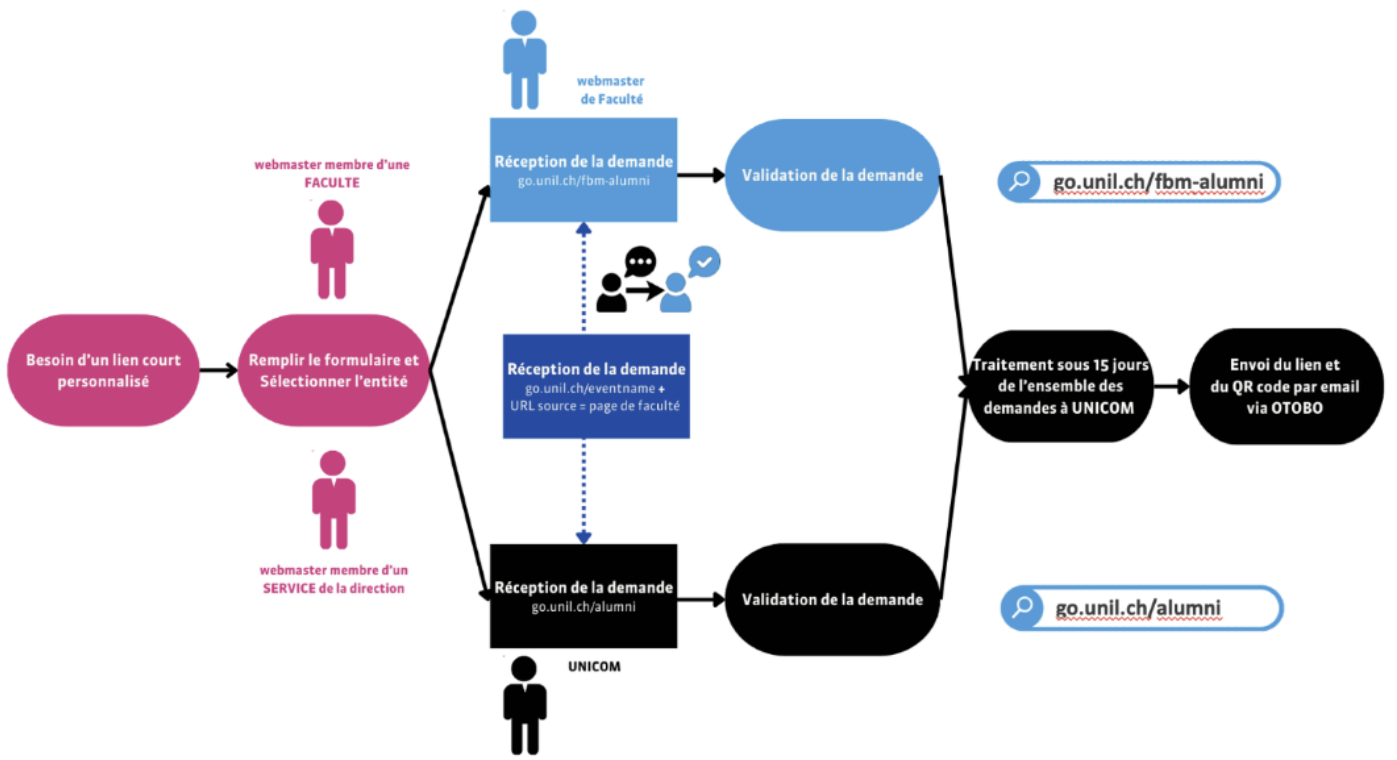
webmaster de Faculté

webmaster membre d'une FACULTE

Réception de la demande
go.unil.ch/fbm-alumni

Validation de la demande

go.unil.ch/fbm-alumni

Besoin d'un lien court personnalisé

Remplir le formulaire et Sélectionner l'entité

Réception de la demande
go.unil.ch/eventname +
URL source = page de faculté

Traitement sous 15 jours de l'ensemble des demandes à UNICOM

Envoi du lien et du QR code par email via OTOBO

webmaster membre d'un SERVICE de la direction

Réception de la demande
go.unil.ch/alumni

Validation de la demande

go.unil.ch/alumni

UNICOM